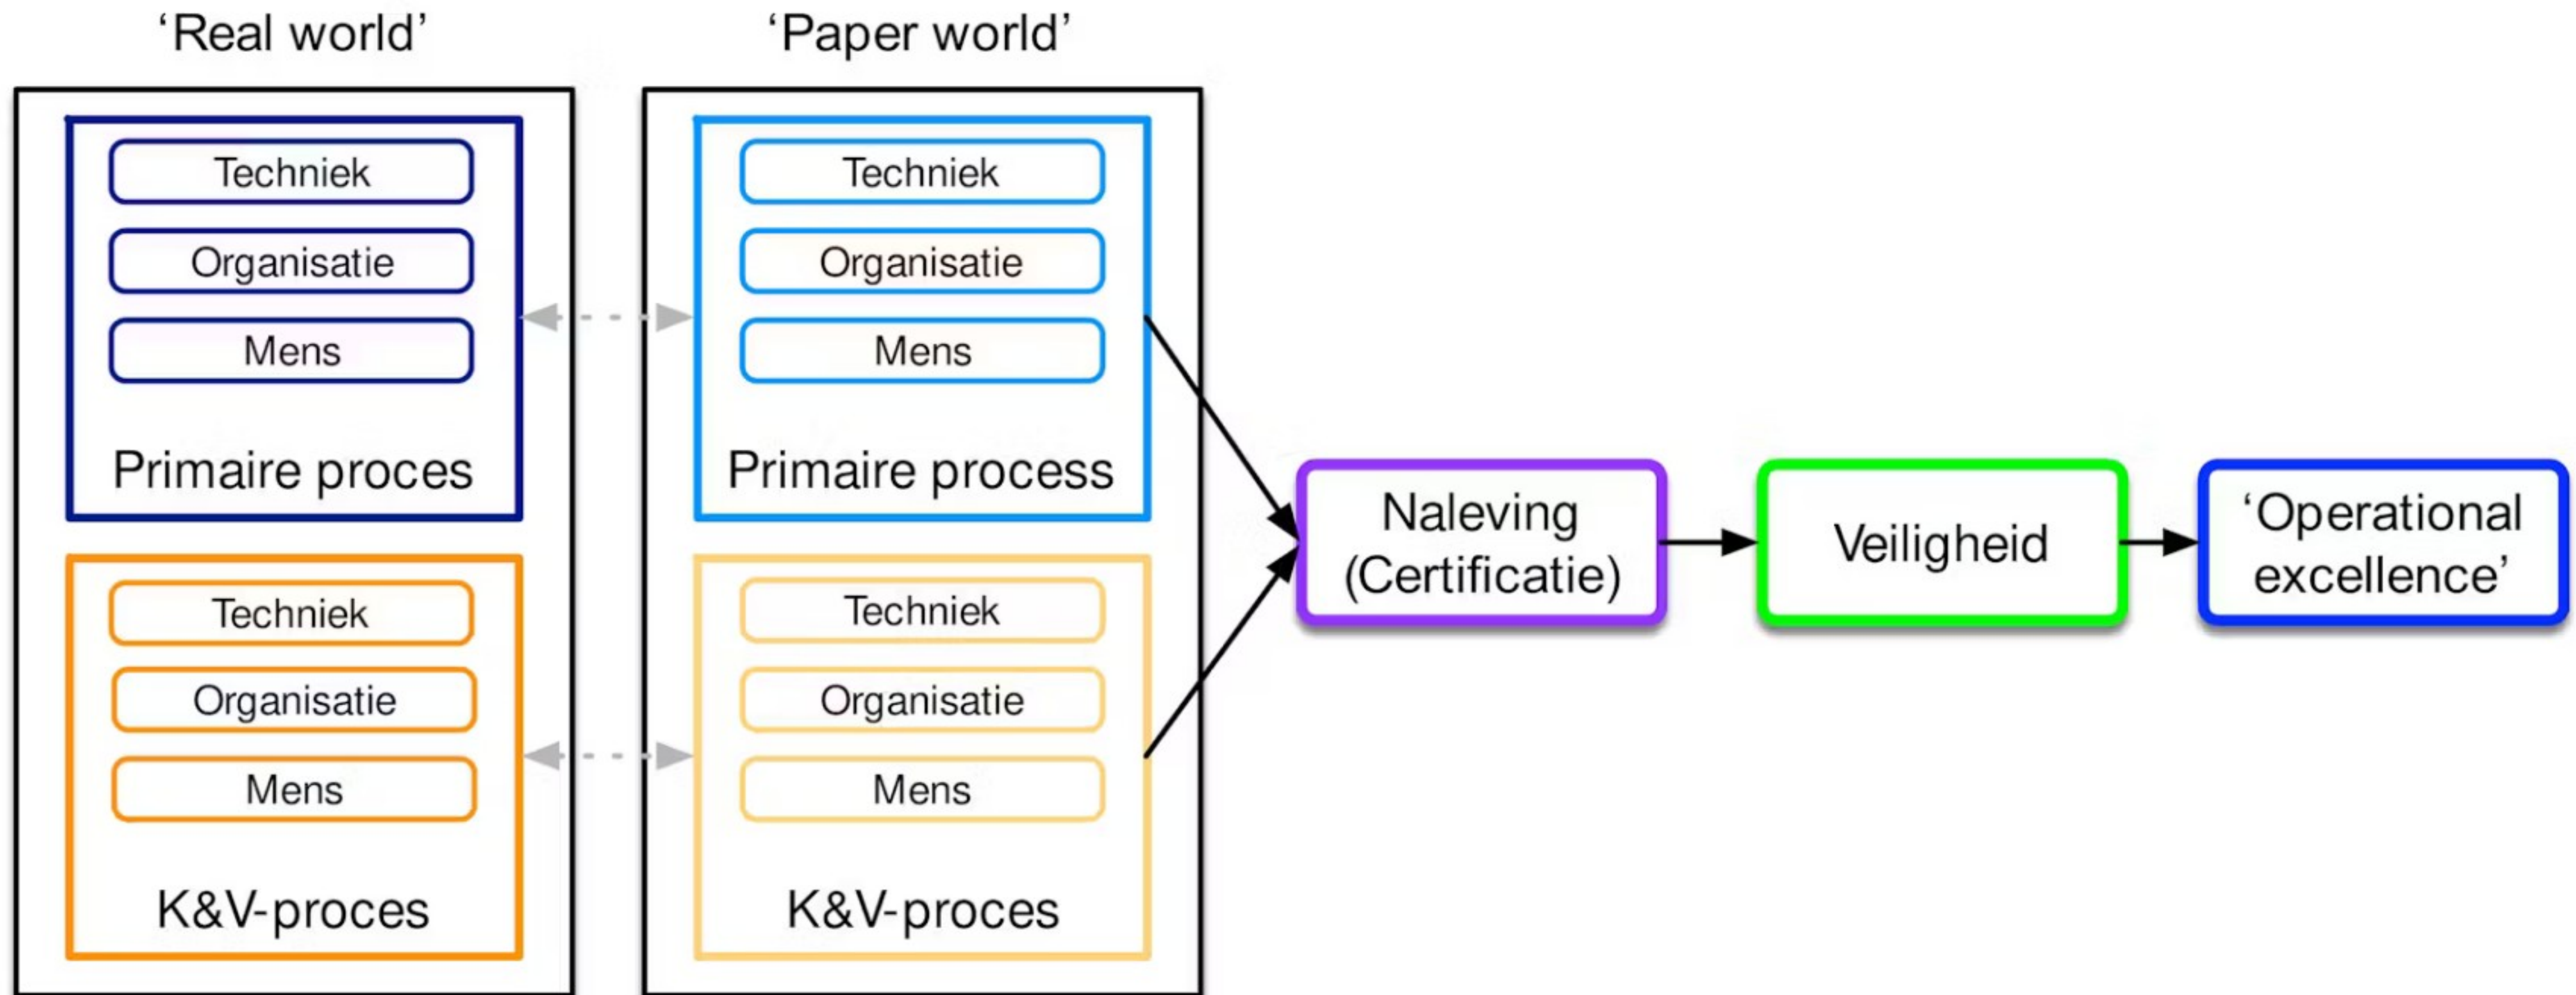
‘Real world’

Techniek
Organisatie
Mens
Primaire proces

Techniek
Organisatie
Mens
K&V-proces

‘Paper world’

Techniek
Organisatie
Mens
Primaire process

Techniek
Organisatie
Mens
K&V-proces

Naleving (Certificatie)

Veiligheid

‘Operational excellence’